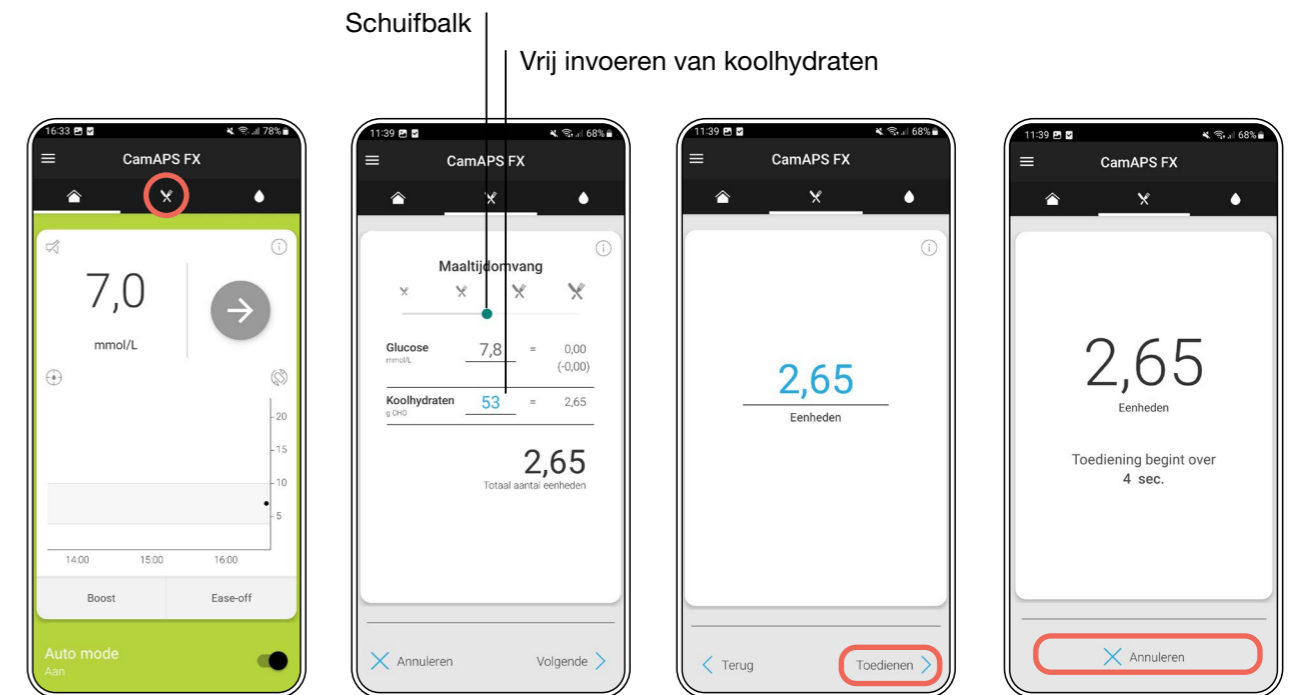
Schuifbalk

Vrij invoeren van koolhydraten

16:33 78%

CamAPS FX

7,0

mmol/L

20

15

10

5

14:00 15:00 16:00

Boost

Ease-off

Auto mode

Aan

11:39 68%

CamAPS FX

Maaltijdomvang

Glucose
mmol/L

7,8 = 0,00
(-0,00)

Koolhydraten
g CHO

53 = 2,65

2,65
Totaal aantal eenheden

Annuleren

Volgende

11:39 68%

CamAPS FX

2,65

Eenheden

Terug

Toedienen

11:39 68%

CamAPS FX

2,65

Eenheden

Toediening begint over
4 sec.

Annuleren